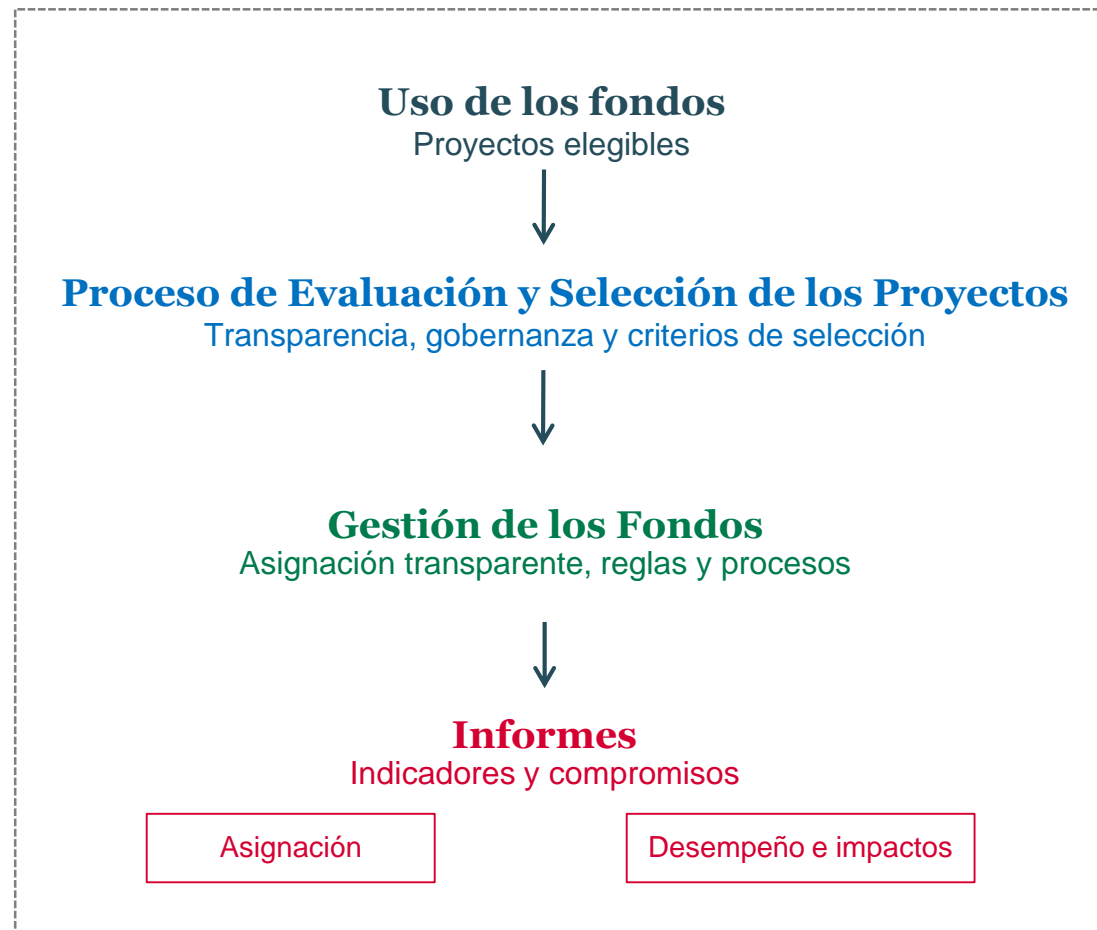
Uso de los fondos
Proyectos elegibles

Proceso de Evaluación y Selección de los Proyectos
Transparencia, gobernanza y criterios de selección

Gestión de los Fondos
Asignación transparente, reglas y procesos

Informes
Indicadores y compromisos

Asignación

Desempeño e impactos